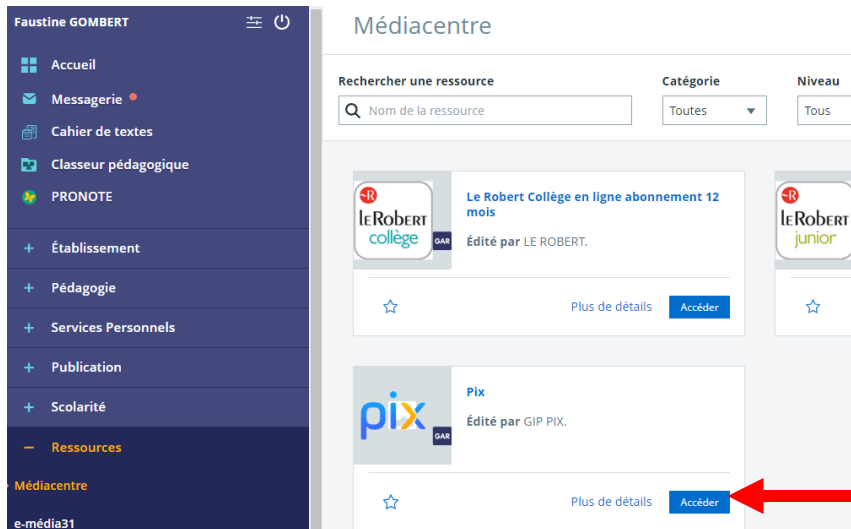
Faustine GOMBERT

Accueil
Messagerie
Cahier de textes
Classeur pédagogique
PRONOTE
+ Établissement
+ Pédagogie
+ Services Personnels
+ Publication
+ Scolarité
− Ressources
Médiacentre
e-média31

Médiacentre

Rechercher une ressource
Nom de la ressource
Catégorie
Toutes
Niveau
Tous

LE ROBERT collège
GAR
Le Robert Collège en ligne abonnement 12 mois
Édité par LE ROBERT.
Plus de détails
Accéder

LE ROBERT junior

pix
GAR
Pix
Édité par GIP PIX.
Plus de détails
Accéder